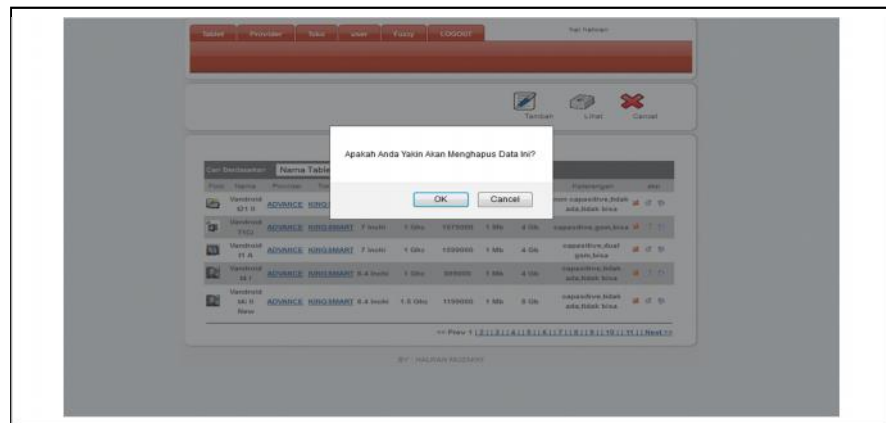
Tablet Provider Toko user Fuzzy LOGOUT

hai halvian

Tambah Lihat Cancel

Cari Berdasarkan Nama Table

Foto Nama Provider

Apakah Anda Yakin Akan Menghapus Data Ini?

OK Cancel

Keterangan Aksi

| | Vandroid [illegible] | ADVANCE | KING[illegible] | | | | | | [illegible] capasitive,tidak ada,tidak bisa | |
|---|---|---|---|---|---|---|---|---|---|---|
| | Vandroid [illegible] | ADVANCE | KINGSMART | 7 Inchi | 1 Ghz | 1075000 | 1 Mb | 4 Gb | capasitive,gsm,bisa | |
| | Vandroid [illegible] A | ADVANCE | KINGSMART | 7 Inchi | 1 Ghz | 1050000 | 1 Mb | 4 Gb | capasitive,dual gsm,bisa | |
| | Vandroid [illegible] | ADVANCE | KINGSMART | 8.4 Inchi | 1 Ghz | 999000 | 1 Mb | 4 Gb | capasitive,tidak ada,tidak bisa | |
| | Vandroid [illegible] New | ADVANCE | KINGSMART | 8.4 Inchi | 1.5 Ghz | 1150000 | 1 Mb | 8 Gb | capasitive,tidak ada,tidak bisa | |

<< Prev 1 | 2 | 3 | 4 | 5 | 6 | 7 | 8 | 9 | 10 | 11 | Next >>

BY : HALVIAN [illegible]